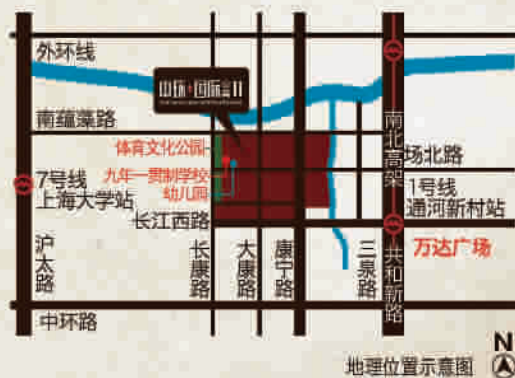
外环线

山水·国际公馆 II

南蕴藻路

体育文化公园

九年一贯制学校

幼儿园

南北高架

场北路

7号线

上海大学站

1号线

通河新村站

长江西路

万达广场

沪太路

长康路

大康路

康宁路

三泉路

共和新路

中环路

N

地理位置示意图